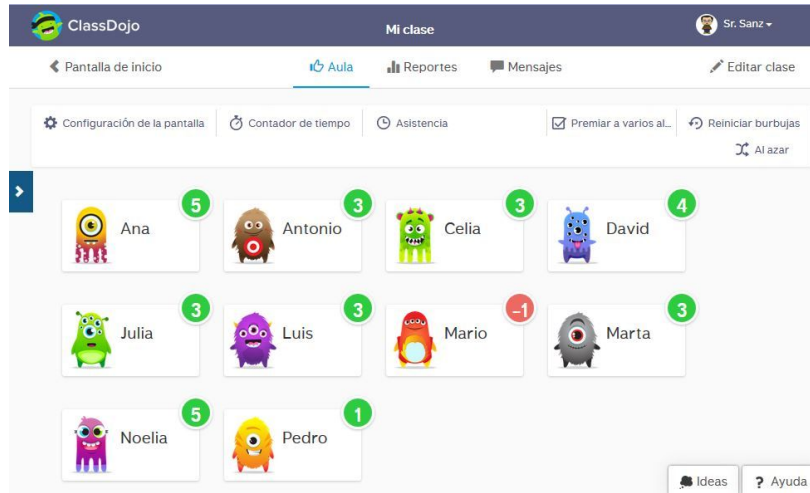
ClassDojo
Mi clase
Sr. Sanz

Pantalla de inicio
Aula
Reportes
Mensajes
Editar clase

Configuración de la pantalla
Contador de tiempo
Asistencia
Premiar a varios al...
Reiniciar burbujas
Al azar

Ana 5
Antonio 3
Celia 3
David 4
Julia 3
Luis 3
Mario -1
Marta 3
Noelia 5
Pedro 1

Ideas
? Ayuda